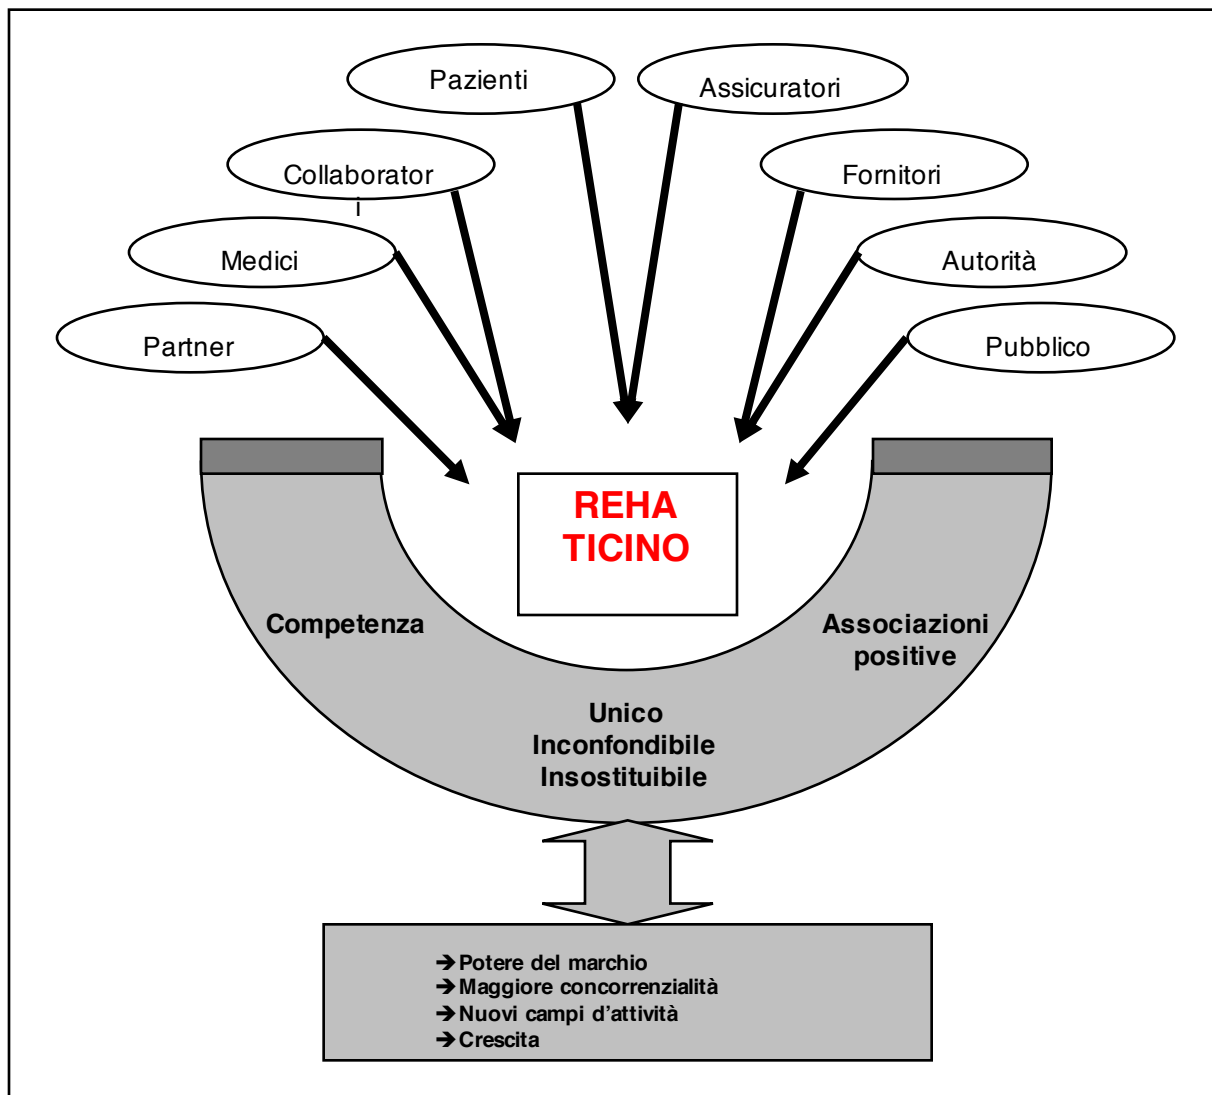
Pazienti

Assicuratori

Collaborator
i

Fornitori

Medici

Autorità

Partner

Pubblico

REHA
TICINO

Competenza

Associazioni positive

Unico
Inconfondibile
Insostituibile

➔Potere del marchio
➔Maggiore concorrenzialità
➔Nuovi campi d'attività
➔Crescita